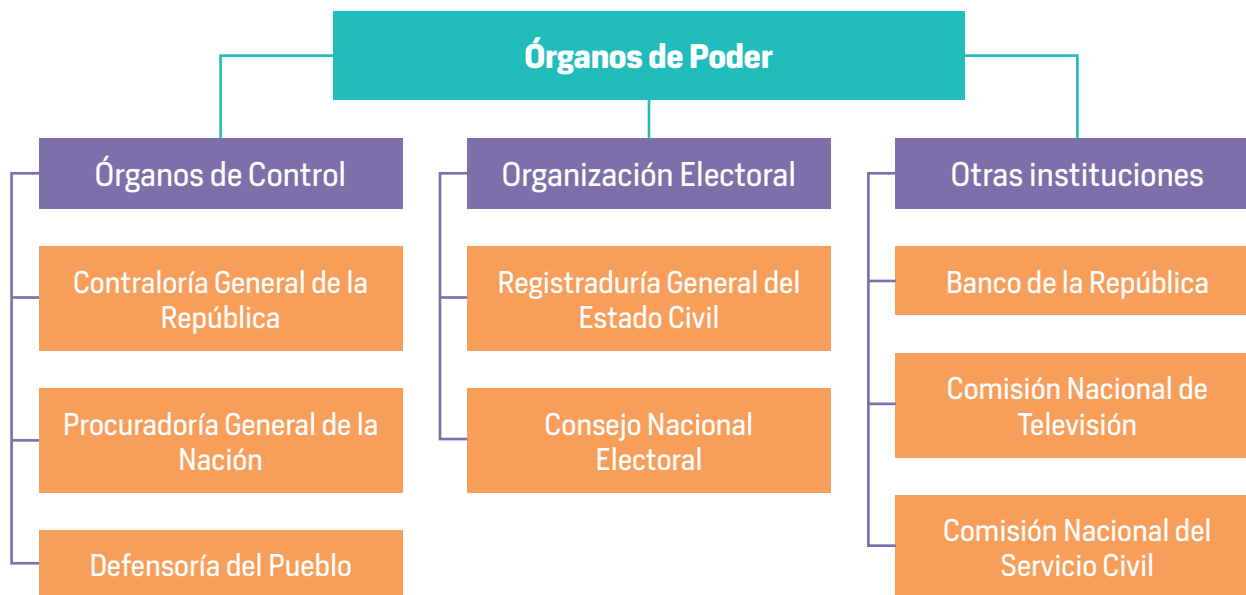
Órganos de Poder

Órganos de Control

Contraloría General de la República

Procuradoría General de la Nación

Defensoría del Pueblo

Organización Electoral

Registraduría General del Estado Civil

Consejo Nacional Electoral

Otras instituciones

Banco de la República

Comisión Nacional de Televisión

Comisión Nacional del Servicio Civil